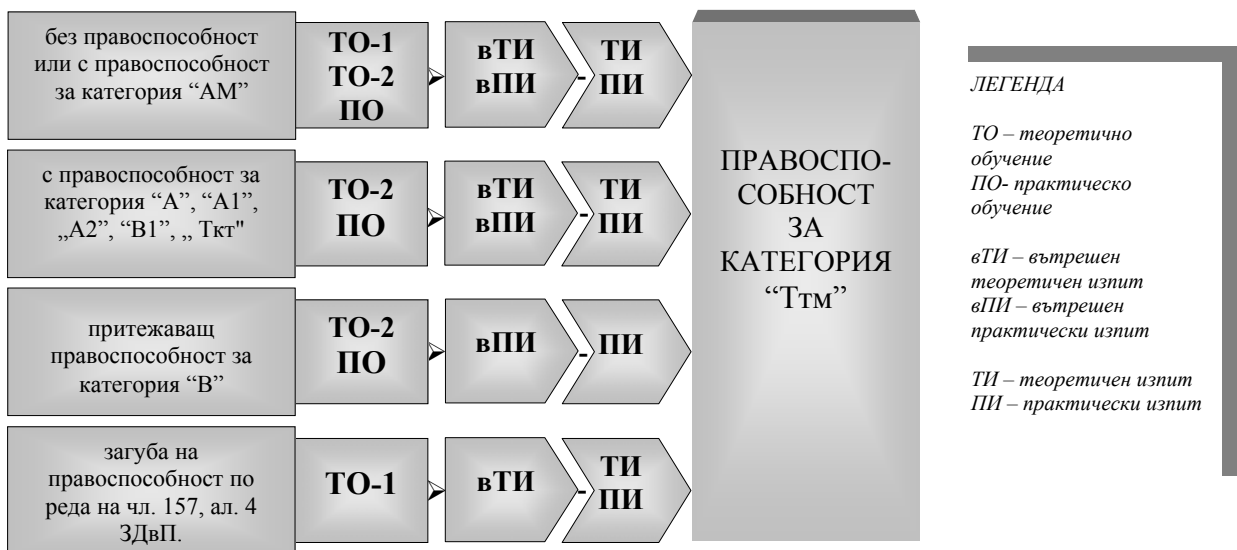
без правоспособност или с правоспособност за категория “АМ”

ТО-1
ТО-2
ПО

вТИ
вПИ

-

ТИ
ПИ

с правоспособност за категория “А”, “А1”, „А2”, “В1”, „ Ткт"

ТО-2
ПО

вТИ
вПИ

-

ТИ
ПИ

притежаващ правоспособност за категория “В”

ТО-2
ПО

вПИ

-

ПИ

загуба на правоспособност по реда на чл. 157, ал. 4 ЗДвП.

ТО-1

вТИ

-

ТИ
ПИ

ПРАВОСПО-
СОБНОСТ
ЗА
КАТЕГОРИЯ
“Ттм”

ЛЕГЕНДА

ТО – теоретично обучение
ПО- практическо обучение

вТИ – вътрешен теоретичен изпит
вПИ – вътрешен практически изпит

ТИ – теоретичен изпит
ПИ – практически изпит